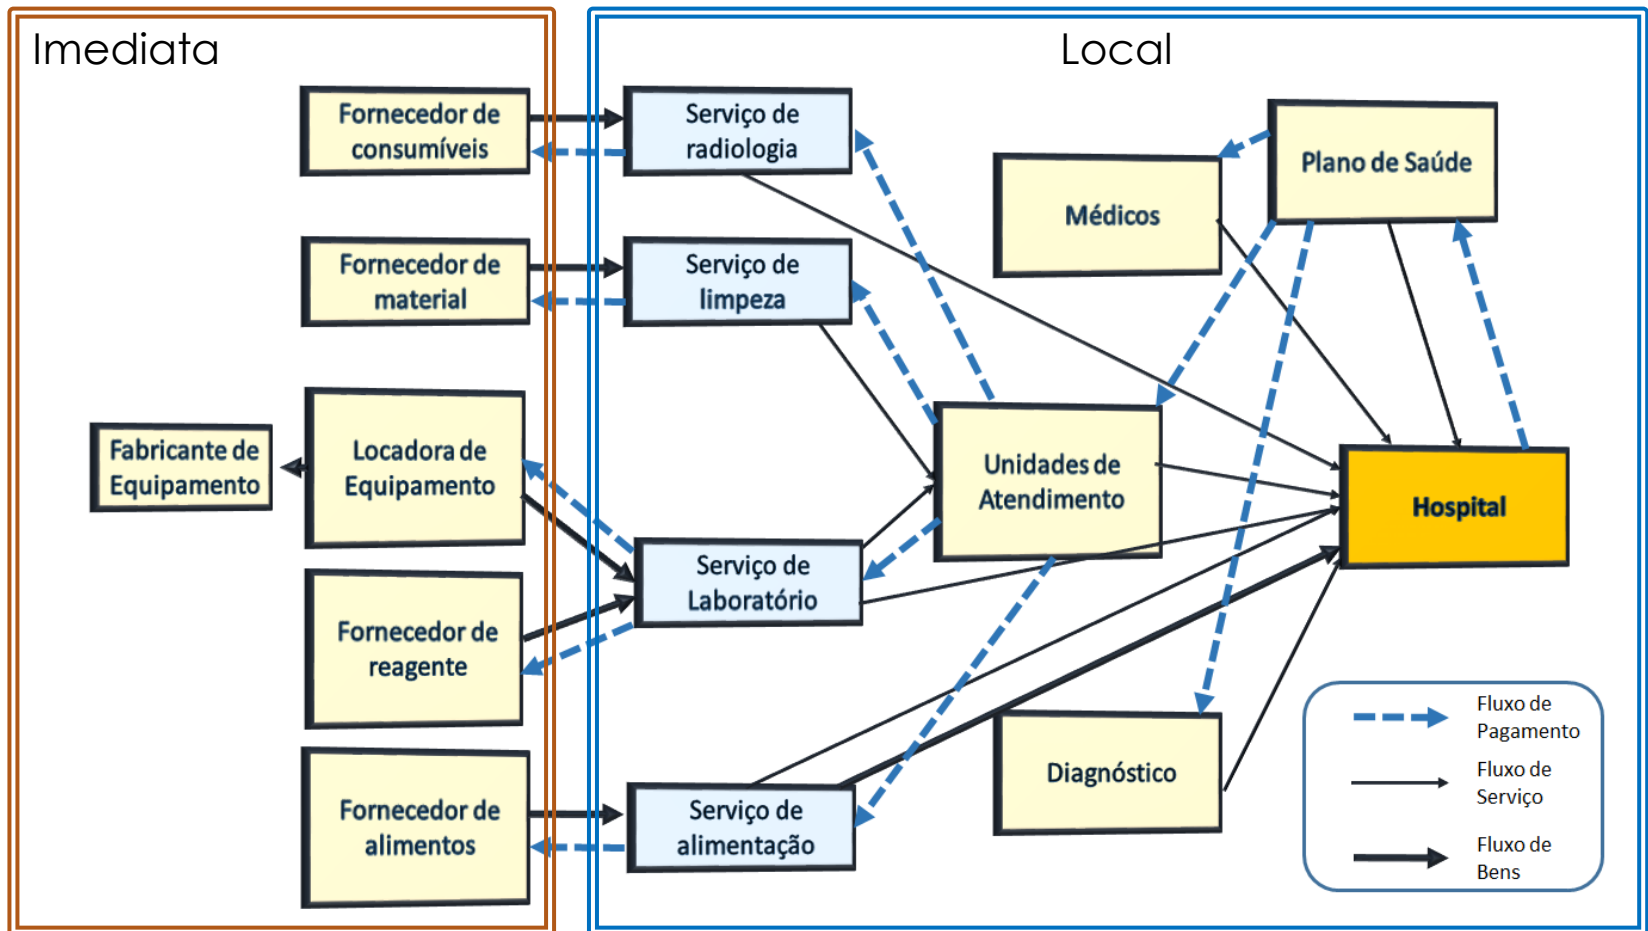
Imediata

Local

Fornecedor de consumíveis

Serviço de radiologia

Plano de Saúde

Médicos

Fornecedor de material

Serviço de limpeza

Fabricante de Equipamento

Locadora de Equipamento

Unidades de Atendimento

Hospital

Serviço de Laboratório

Fornecedor de reagente

Fornecedor de alimentos

Serviço de alimentação

Diagnóstico

Fluxo de Pagamento

Fluxo de Serviço

Fluxo de Bens